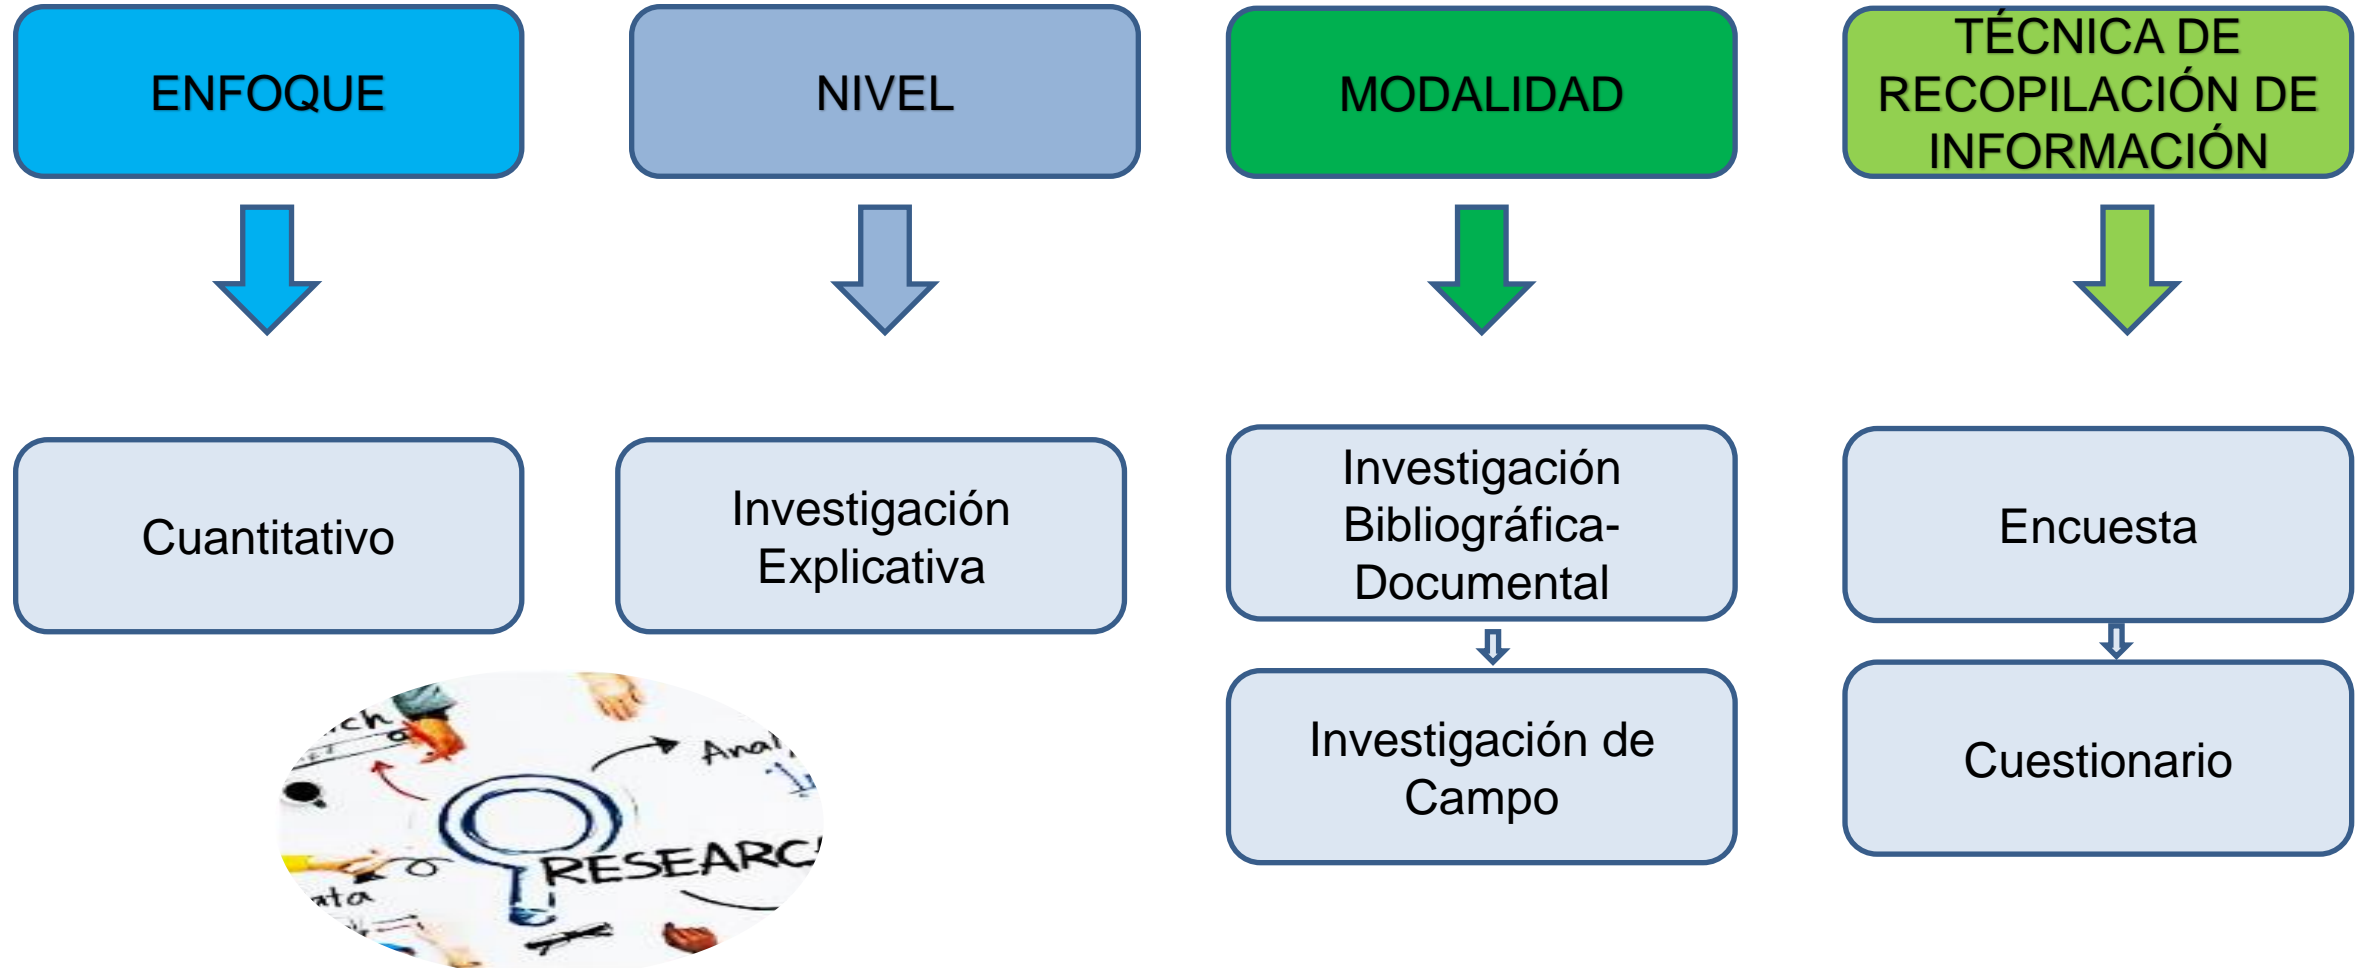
ENFOQUE

Cuantitativo

NIVEL

Investigación Explicativa

MODALIDAD

Investigación Bibliográfica-Documental

Investigación de Campo

TÉCNICA DE RECOPILACIÓN DE INFORMACIÓN

Encuesta

Cuestionario

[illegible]ch

Anal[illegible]

RESEARC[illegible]

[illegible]ata